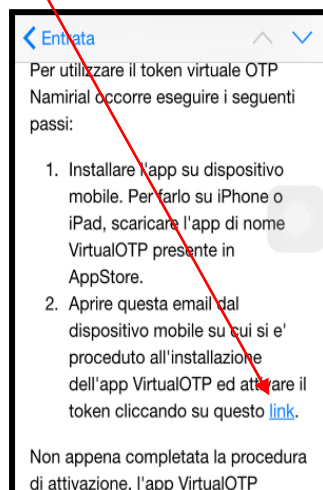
Entrata

Per utilizzare il token virtuale OTP Namirial occorre eseguire i seguenti passi:

1. Installare l'app su dispositivo mobile. Per farlo su iPhone o iPad, scaricare l'app di nome VirtualOTP presente in AppStore.
2. Aprire questa email dal dispositivo mobile su cui si e' proceduto all'installazione dell'app VirtualOTP ed attivare il token cliccando su questo link.

Non appena completata la procedura di attivazione, l'app VirtualOTP